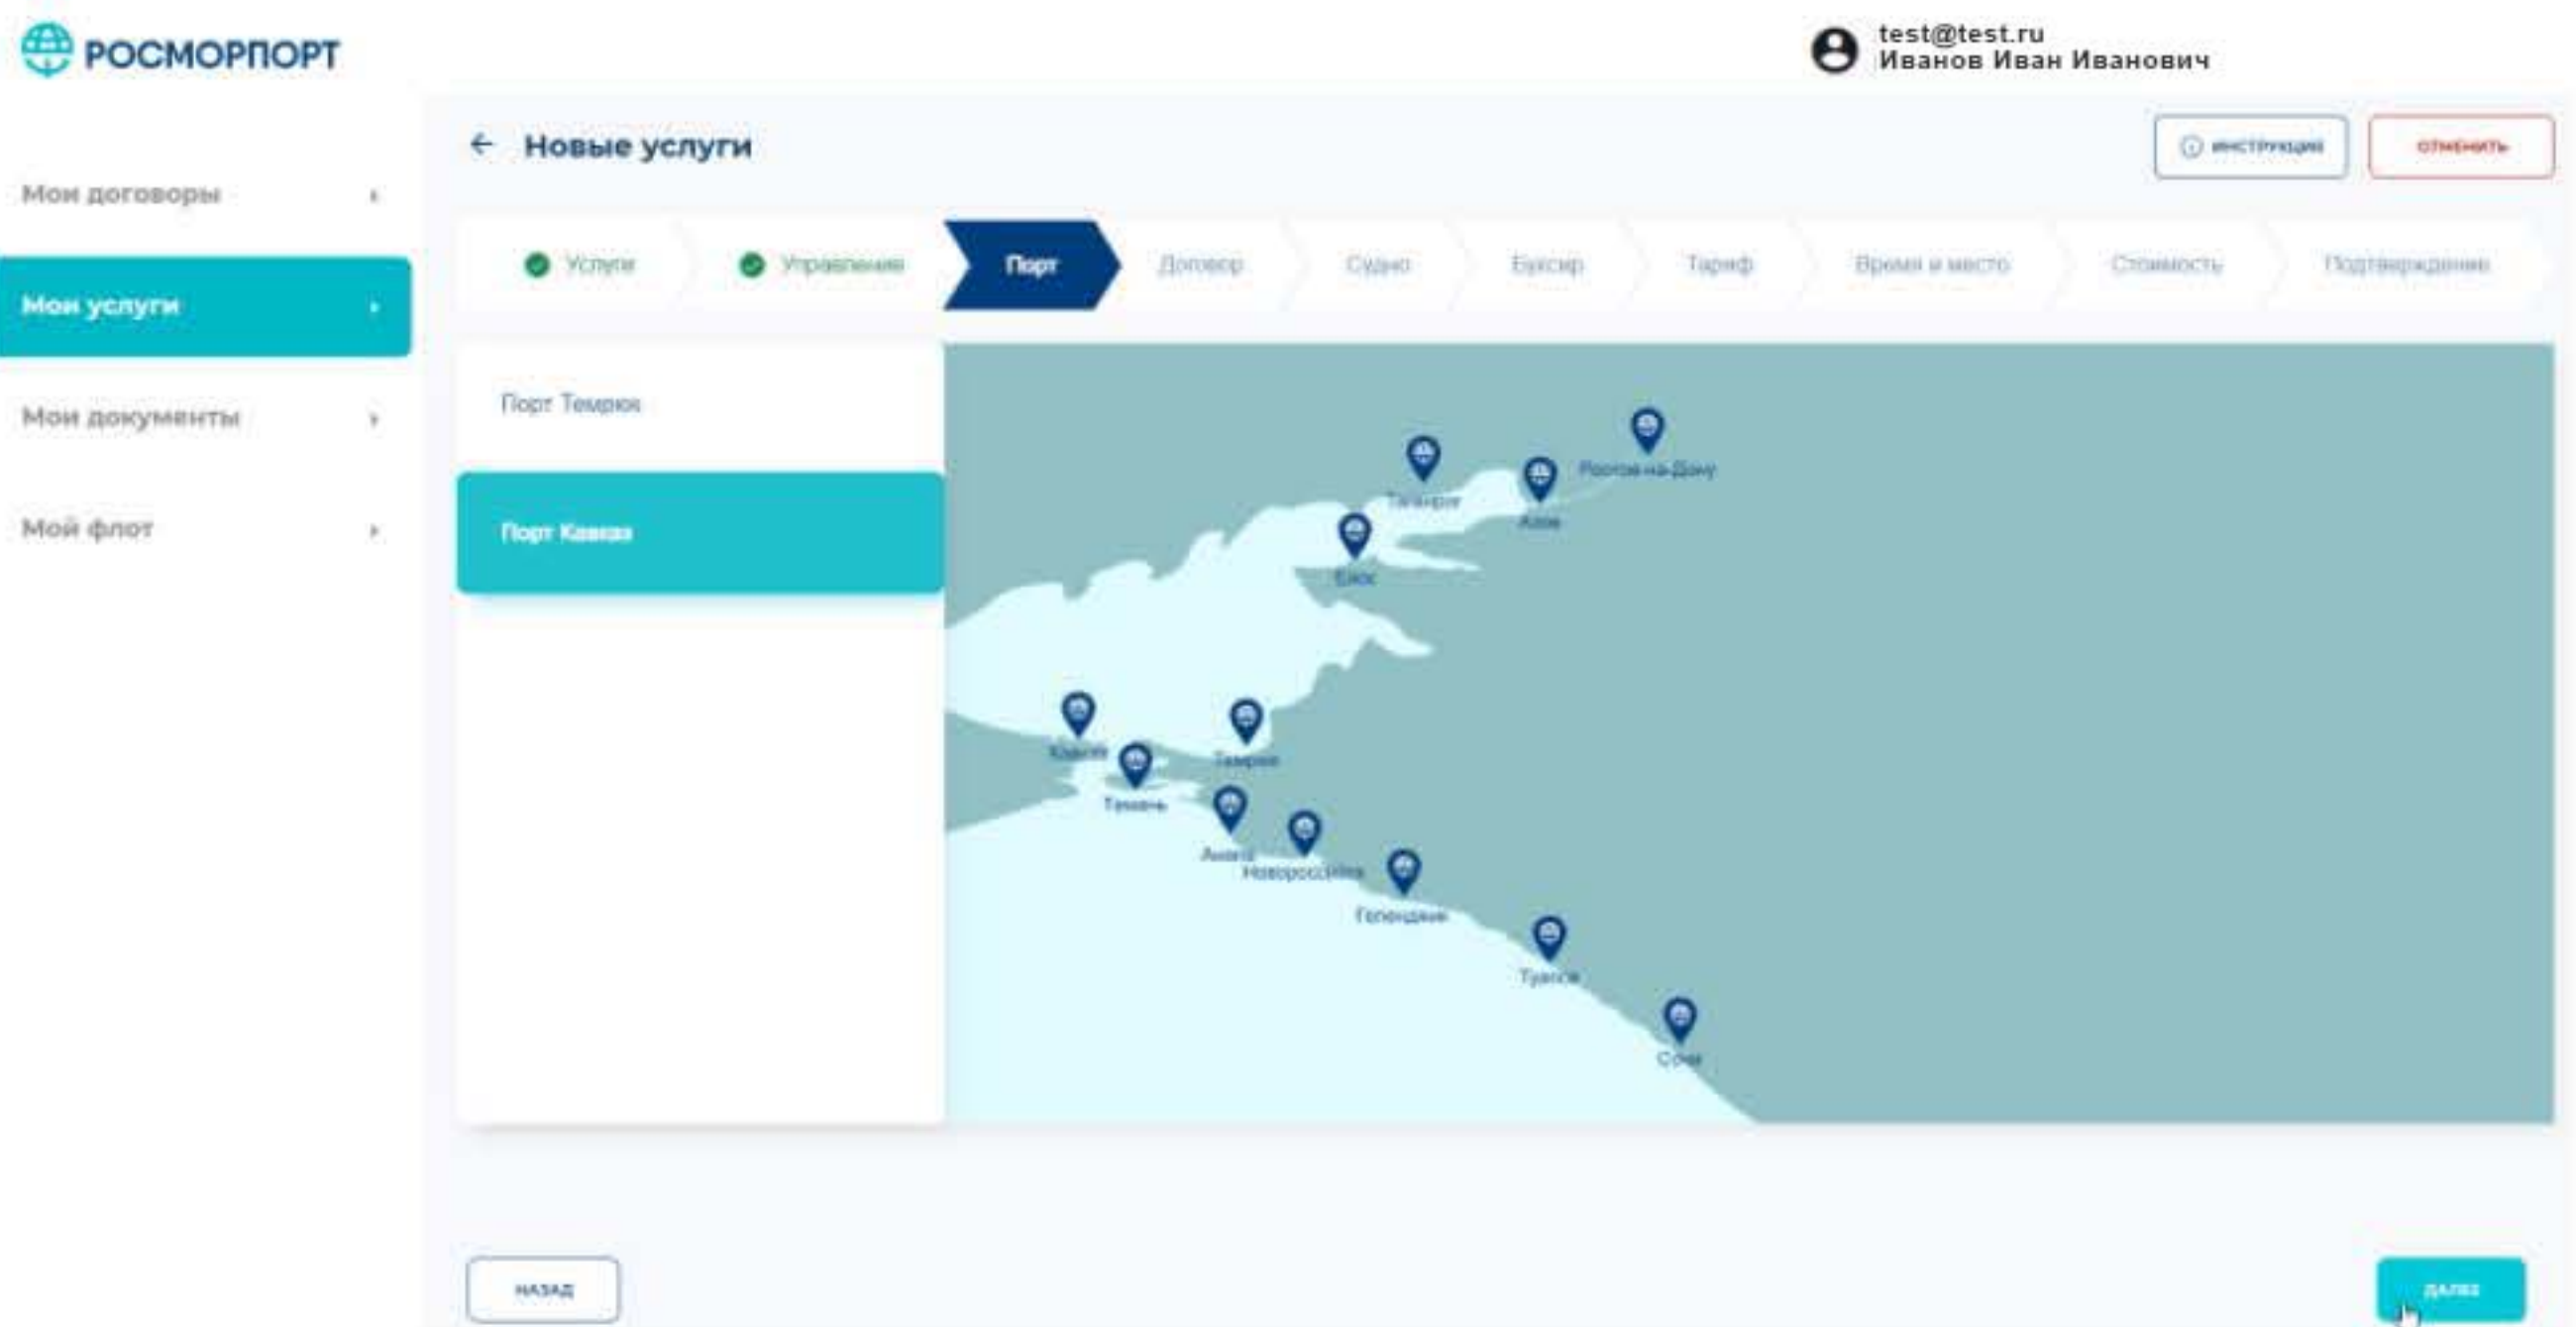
РОСМОРПОРТ

test@test.ru
Иванов Иван Иванович

Мои договоры
Мои услуги
Мои документы
Мой флот

← Новые услуги

ИНСТРУКЦИЯ
ОТМЕНИТЬ

Услуги
Управление
Порт
Договор
Судно
Буксир
Тариф
Время и место
Стоимость
Подтверждение

Порт Темрюк
Порт Кавказ

Таганрог
Азов
Ростов-на-Дону
Ейск
Керчь
Темрюк
Тамань
Анапа
Новороссийск
Геленджик
Туапсе
Сочи

НАЗАД
ДАЛЕЕ